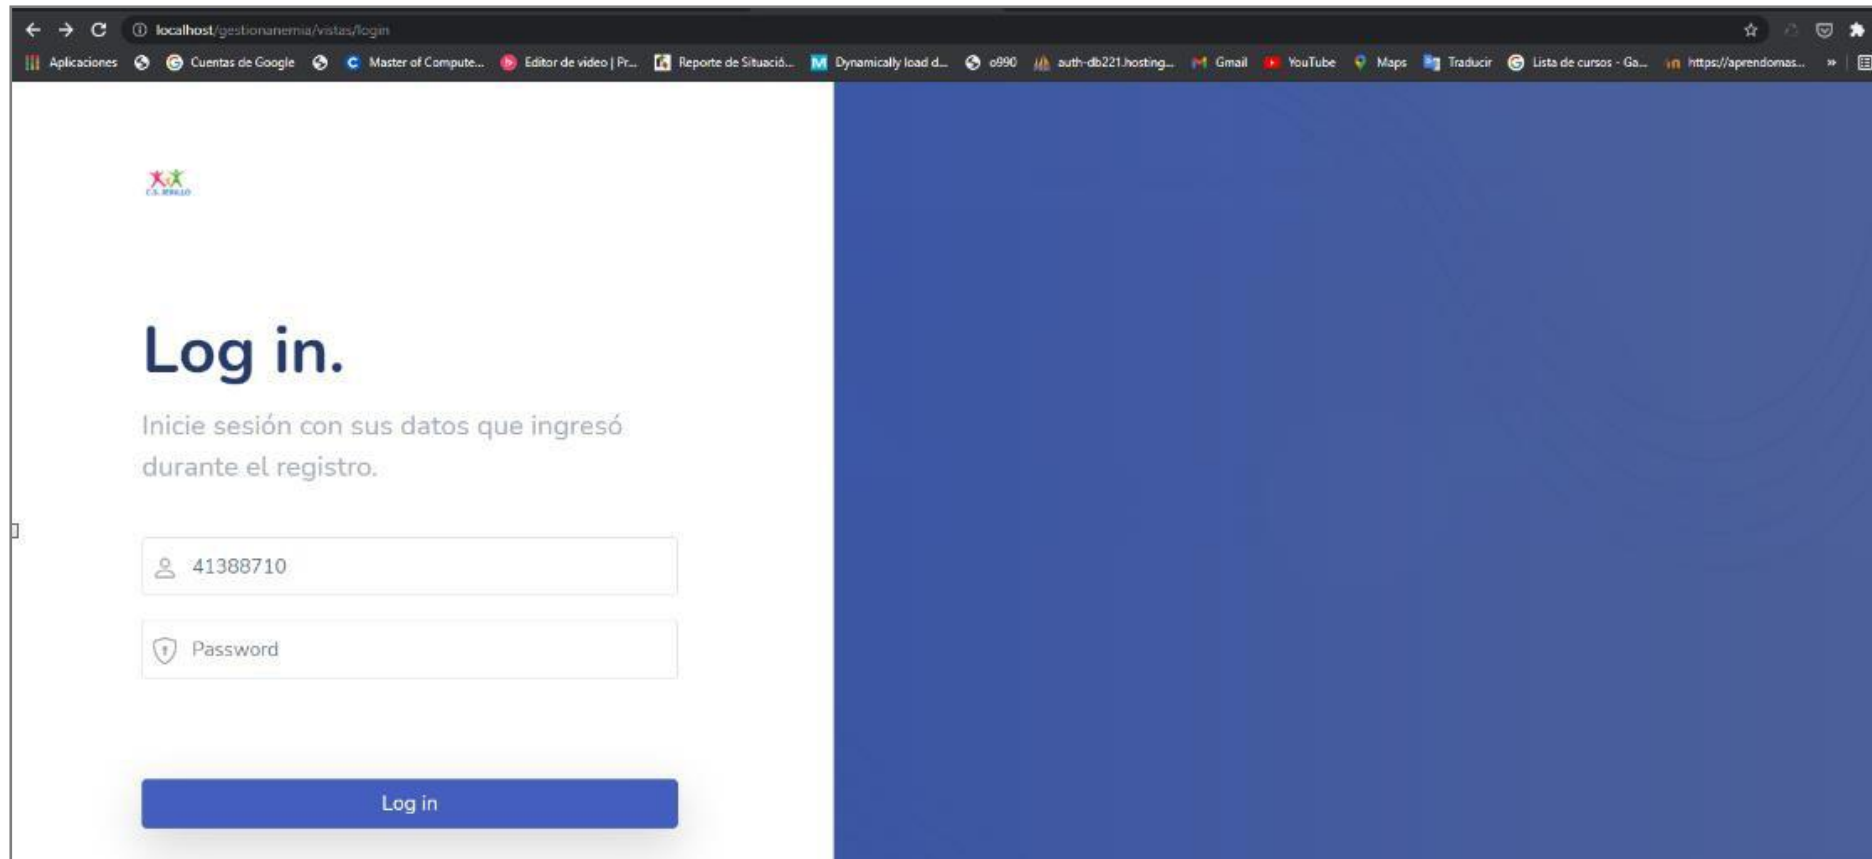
localhost/gestionanemia/vistas/login

Aplicaciones Cuentas de Google Master of Compute... Editor de video | Pr... Reporte de Situació... Dynamically load d... o990 auth-db221.hosting... Gmail YouTube Maps Traducir Lista de cursos - Ga... https://aprendomas...

C.S. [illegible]

Log in.

Inicie sesión con sus datos que ingresó durante el registro.

41388710

Password

Log in